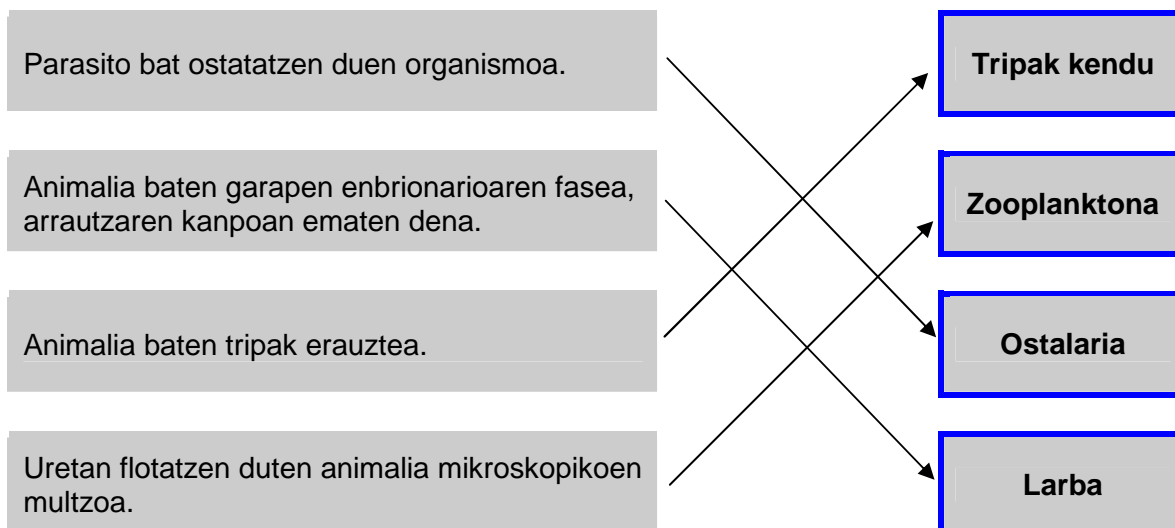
Parasito bat ostatatzen duen organismoa.

Animalia baten garapen enbrionarioaren fasea, arrautzaren kanpoan ematen dena.

Animalia baten tripak erauztea.

Uretan flotatzen duten animalia mikroskopikoen multzoa.

Tripak kendu

Zooplanktona

Ostalaria

Larba